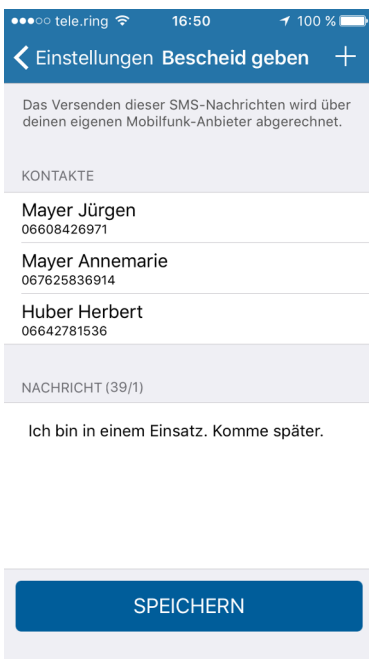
●●●○○ tele.ring 16:50 100 %

Einstellungen Bescheid geben +

Das Versenden dieser SMS-Nachrichten wird über deinen eigenen Mobilfunk-Anbieter abgerechnet.

KONTAKTE

Mayer Jürgen
06608426971

Mayer Annemarie
067625836914

Huber Herbert
06642781536

NACHRICHT (39/1)

Ich bin in einem Einsatz. Komme später.

SPEICHERN